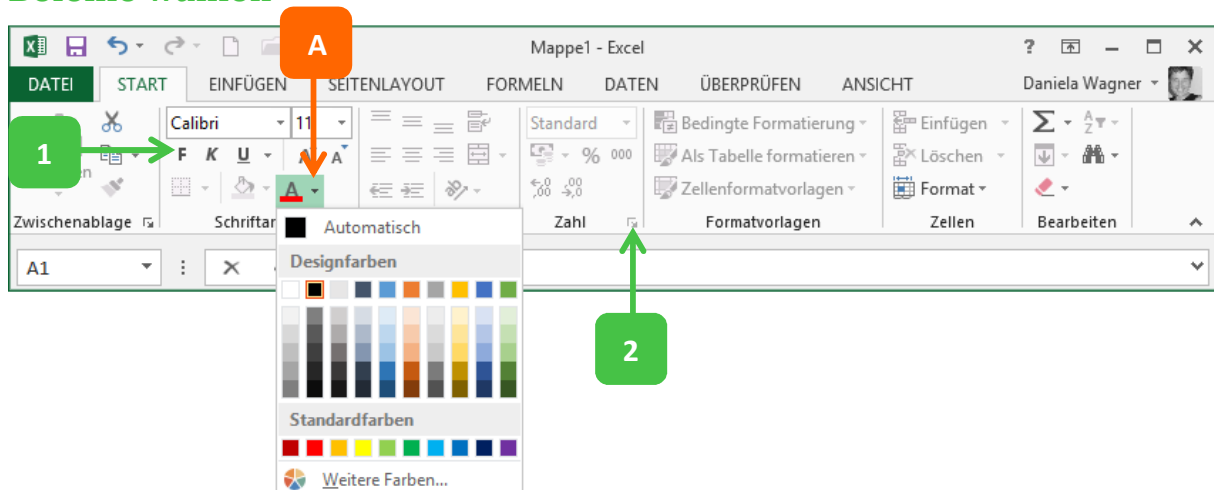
Befehle wählen

A

Mappe1 - Excel

? – □ ×

DATEI START EINFÜGEN SEITENLAYOUT FORMELN DATEN ÜBERPRÜFEN ANSICHT Daniela Wagner

Calibri 11

1 F K U A

Standard

% 000

Bedingte Formatierung

Als Tabelle formatieren

Zellenformatvorlagen

Einfügen

Löschen

Format

Zwischenablage Schriftart Zahl Formatvorlagen Zellen Bearbeiten

Automatisch

Designfarben

Standardfarben

Weitere Farben...

A1

2